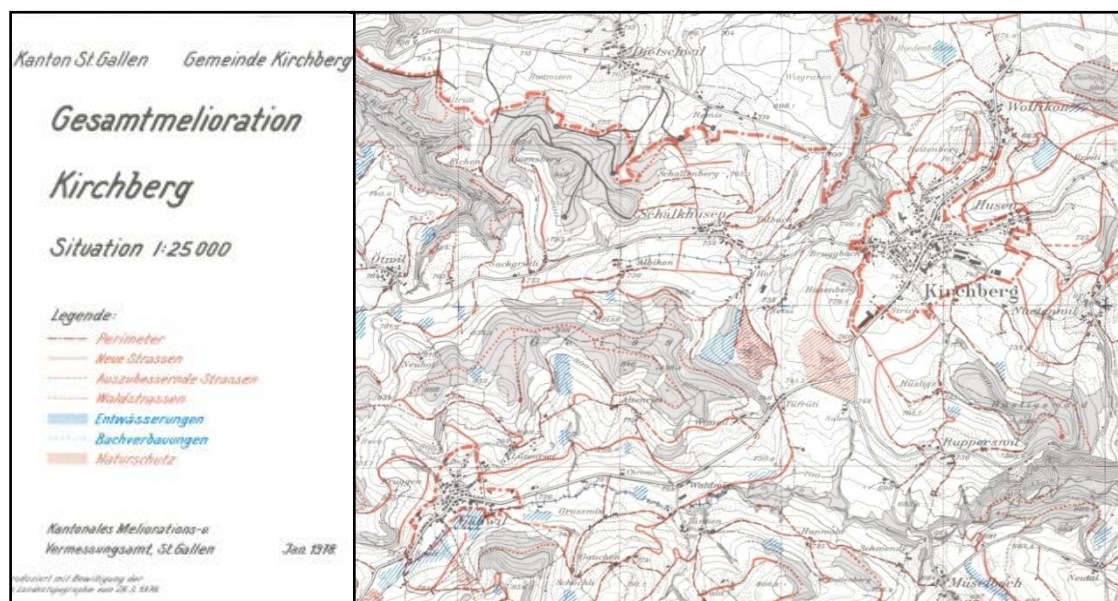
Kanton St.Gallen Gemeinde Kirchberg

Gesamtmelioration

Kirchberg

Situation 1:25 000

Legende:
Perimeter
Neue Strassen
Auszubessernde Strassen
Waldstrassen
Entwässerungen
Bachverbauungen
Naturschutz

Kantonales Meliorations- u. Vermessungsamt, St.Gallen Jan. 1978

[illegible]oduziert mit Bewilligung der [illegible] Landestopographie vom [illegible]

Dietschwil
Rotmoosen
Wigrohen
Wolfikon
Bodenholz
Ötwil
Eichen
Schalkhusen
Schalkenberg
Tolbach
Husen
Hof
Albikon
Kirchberg
Nutenwil
Ruppersrüti
Husiger
Türrüti
Alterswil
Grossmatt
Waldau
Müselbach
Schönau
Hammer
Gruben
Mosnang
Neudat